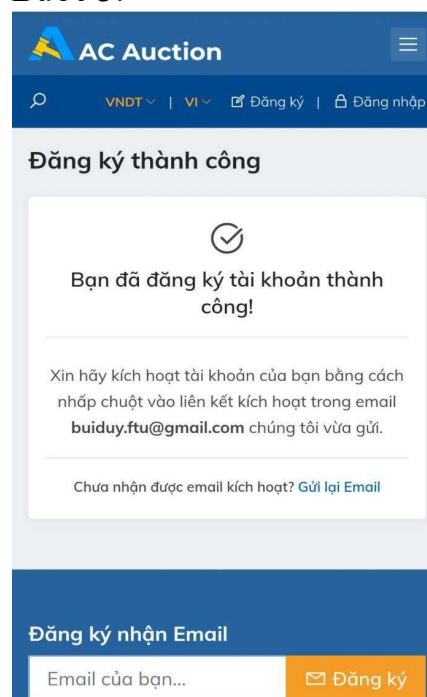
AC Auction

VNDT | VI | Đăng ký | Đăng nhập

Đăng ký thành công

Bạn đã đăng ký tài khoản thành công!

Xin hãy kích hoạt tài khoản của bạn bằng cách nhấp chuột vào liên kết kích hoạt trong email **buiduy.ftu@gmail.com** chúng tôi vừa gửi.

Chưa nhận được email kích hoạt? Gửi lại Email

Đăng ký nhận Email

Email của bạn...

Đăng ký